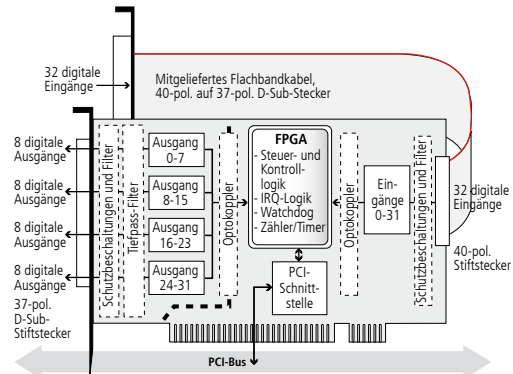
32 digitale Eingänge

Mitgeliefertes Flachbandkabel, 40-pol. auf 37-pol. D-Sub-Stecker

8 digitale Ausgänge

8 digitale Ausgänge

8 digitale Ausgänge

8 digitale Ausgänge

37-pol. D-Sub-Stiftstecker

Schutzbeschaltungen und Filter

Tiefpass-Filter

Ausgang 0-7

Ausgang 8-15

Ausgang 16-23

Ausgang 24-31

Optokoppler

FPGA
- Steuer- und Kontrolllogik
- IRQ-Logik
- Watchdog
- Zähler/Timer

PCI-Schnittstelle

Optokoppler

Eingänge 0-31

Schutzbeschaltungen und Filter

32 digitale Eingänge

40-pol. Stiftstecker

PCI-Bus